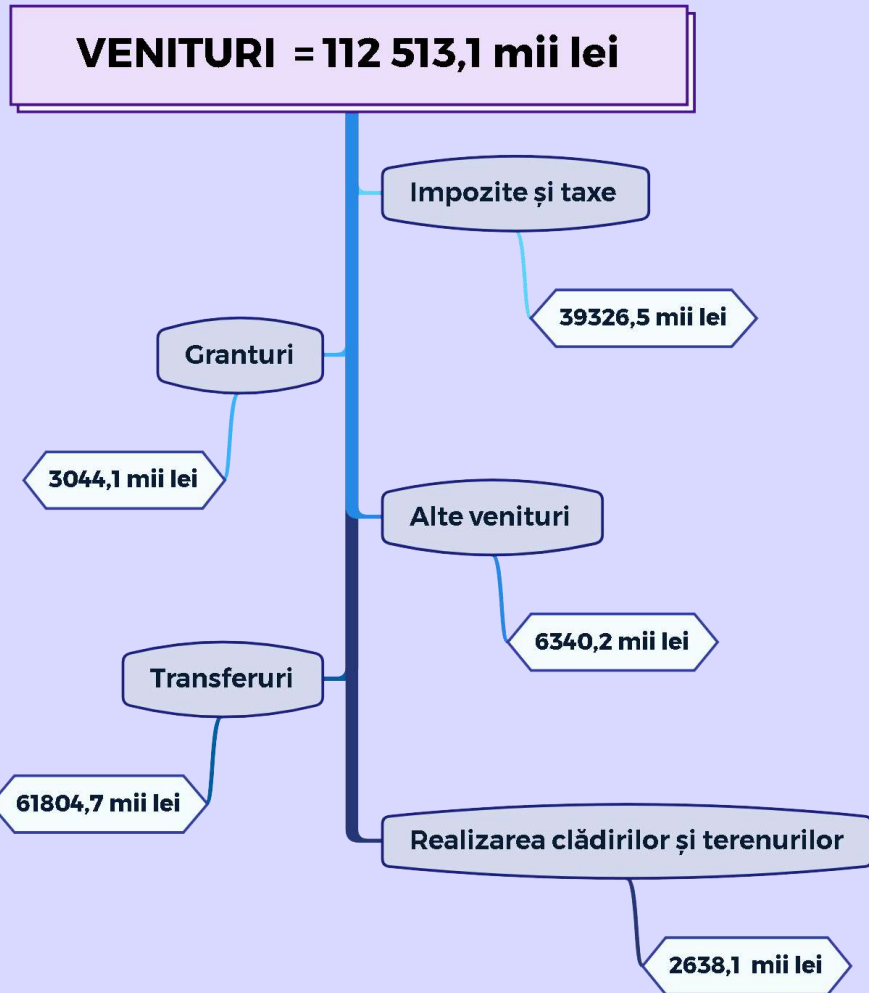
VENITURI = 112 513,1 mii lei

Impozite și taxe

39326,5 mii lei

Granturi

3044,1 mii lei

Alte venituri

6340,2 mii lei

Transferuri

61804,7 mii lei

Realizarea clădirilor și terenurilor

2638,1 mii lei